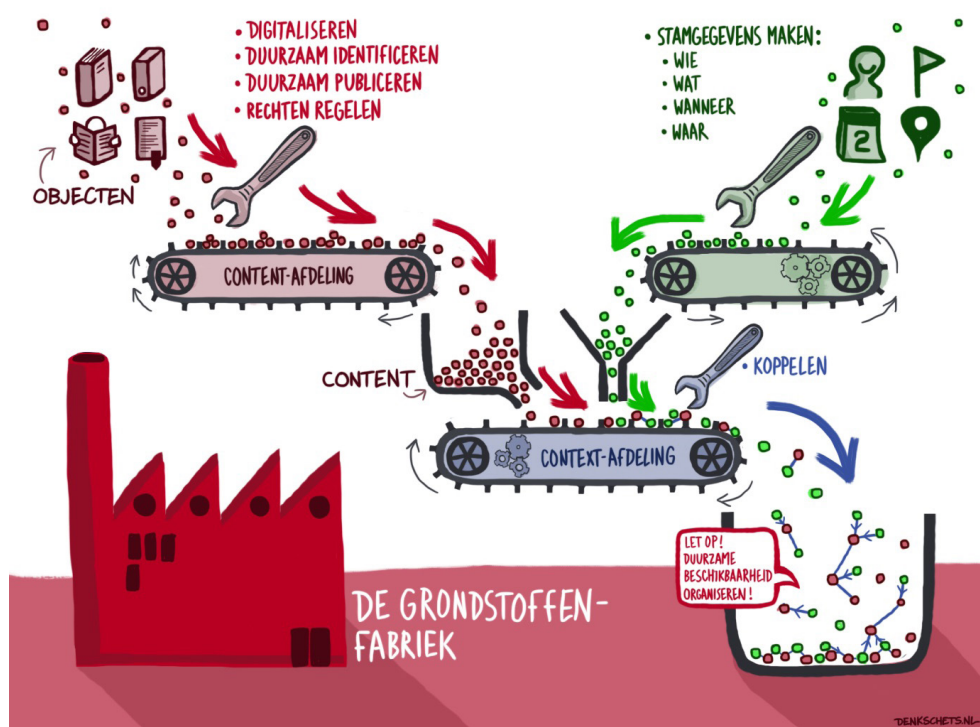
• DIGITALISEREN
• DUURZAAM IDENTIFICEREN
• DUURZAAM PUBLICEREN
• RECHTEN REGELEN

OBJECTEN

• STAMGEGEVENS MAKEN:
• WIE
• WAT
• WANNEER
• WAAR

2

CONTENT-AFDELING

CONTENT

• KOPPELEN

CONTEXT-AFDELING

LET OP! DUURZAME BESCHIKBAARHEID ORGANISEREN!

DE GRONDSTOFFENFABRIEK

DENKSCHETS.NL